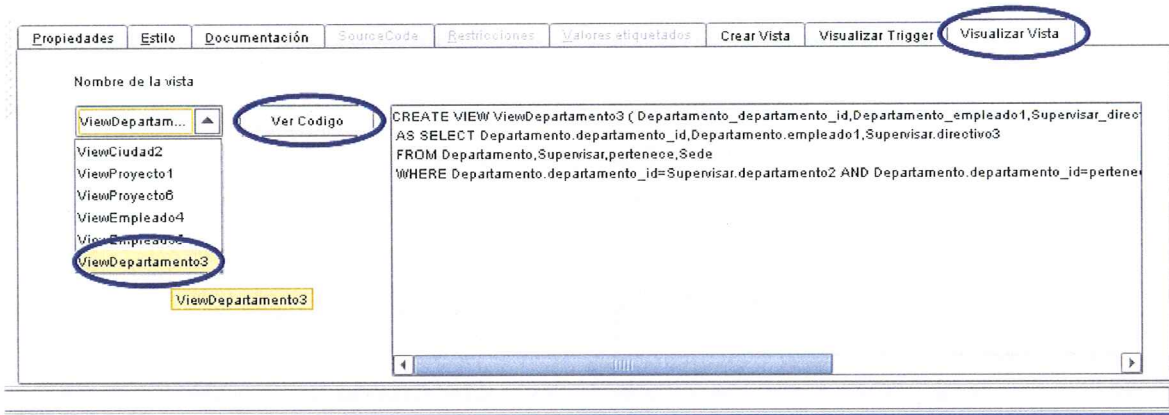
Propiedades | Estilo | Documentación | SourceCode | Restricciones | Valores etiquetados | Crear Vista | Visualizar Trigger | Visualizar Vista

Nombre de la vista

ViewDepartam...

Ver Codigo

ViewCiudad2
ViewProyecto1
ViewProyecto6
ViewEmpleado4
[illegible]
ViewDepartamento3

ViewDepartamento3

CREATE VIEW ViewDepartamento3 ( Departamento_departamento_id,Departamento_empleado1,Supervisar_direc
AS SELECT Departamento.departamento_id,Departamento.empleado1,Supervisar.directivo3
FROM Departamento,Supervisar,pertenece,Sede
WHERE Departamento.departamento_id=Supervisar.departamento2 AND Departamento.departamento_id=pertene